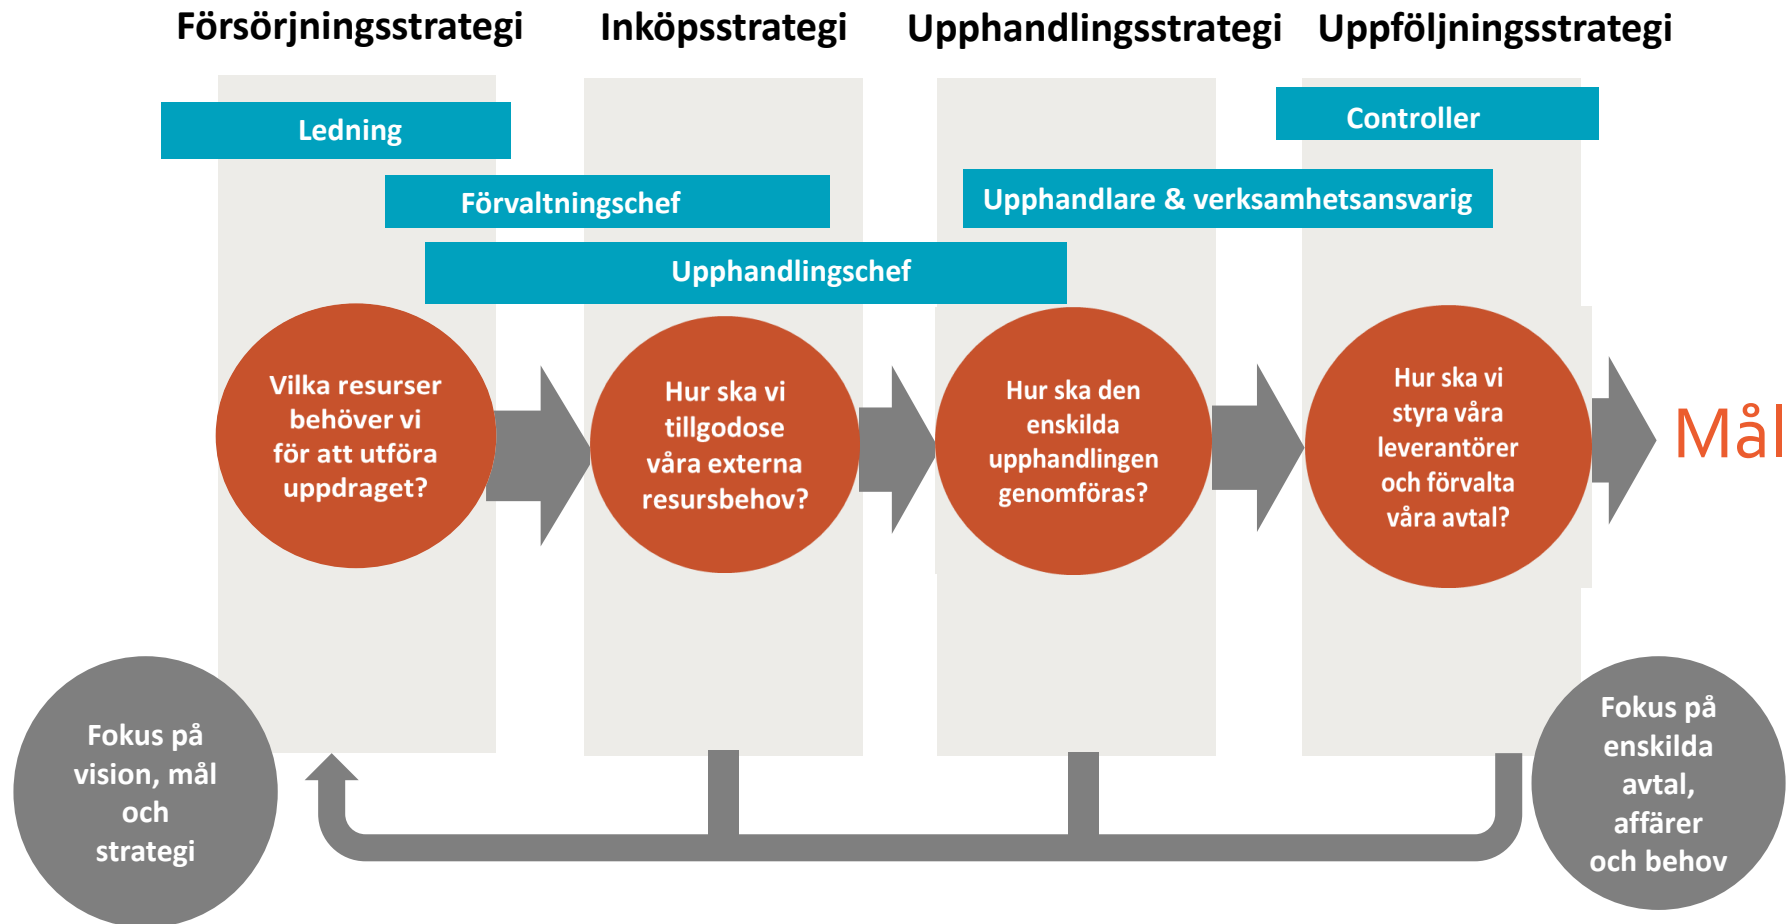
Försörjningsstrategi Inköpsstrategi Upphandlingsstrategi Uppföljningsstrategi

Ledning

Controller

Förvaltningschef

Upphandlare & verksamhetsansvarig

Upphandlingschef

Vilka resurser behöver vi för att utföra uppdraget?

Hur ska vi tillgodose våra externa resursbehov?

Hur ska den enskilda upphandlingen genomföras?

Hur ska vi styra våra leverantörer och förvalta våra avtal?

Mål

Fokus på vision, mål och strategi

Fokus på enskilda avtal, affärer och behov